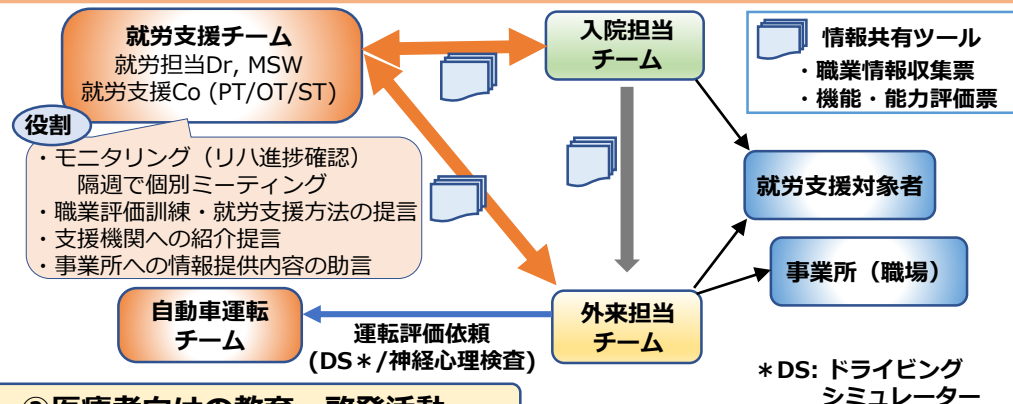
就労支援チーム
就労担当Dr, MSW
就労支援Co (PT/OT/ST)

入院担当チーム

情報共有ツール
・職業情報収集票
・機能・能力評価票

役割
・モニタリング（リハ進捗確認）
隔週で個別ミーティング
・職業評価訓練・就労支援方法の提言
・支援機関への紹介提言
・事業所への情報提供内容の助言

就労支援対象者

事業所（職場）

自動車運転チーム

運転評価依頼
(DS＊/神経心理検査)

外来担当チーム

＊DS: ドライビングシミュレーター

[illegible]